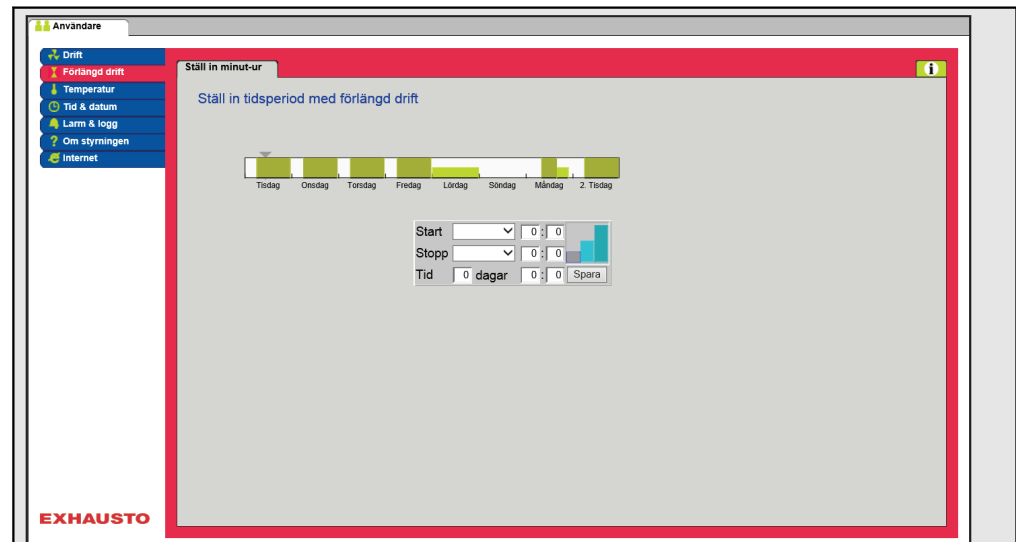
Användare

Drift
Förlängd drift
Temperatur
Tid & datum
Larm & logg
Om styrningen
Internet

Ställ in minut-ur

i

Ställ in tidsperiod med förlängd drift

Tisdag Onsdag Torsdag Fredag Lördag Söndag Måndag 2. Tisdag

| Start | | 0 : 0 |
|---|---|---|
| Stopp | | 0 : 0 |
| Tid | 0 dagar | 0 : 0 | Spara |

EXHAUSTO